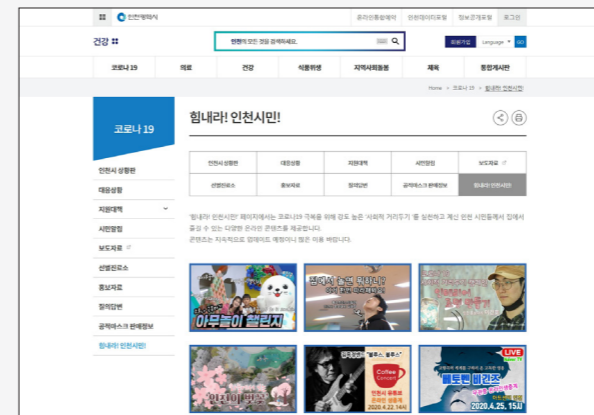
인천광역시 | 유관기관웹페이지 | 인천데이터포털 | 정보공개포털 | 로그인

건강

인천의 모든 것을 검색해보세요.

회원가입 | Language | GO

코로나 19 | 의료 | 건강 | 식품위생 | 지역사회돌봄 | 체육 | 통합게시판

Home > 코로나 19 > 힘내라! 인천시민

코로나 19

인천시 상황판
대응상황
지원대책
시민방침
보도자료
선별진료소
홍보자료
참여답변
공적마스크 판매정보
힘내라! 인천시민

힘내라! 인천시민!

| 인천시 상황판 | 대응상황 | 지원대책 | 시민방침 | 보도자료 |
|---|---|---|---|---|
| 선별진료소 | 홍보자료 | 참여답변 | 공적마스크 판매정보 | 힘내라! 인천시민 |

'힘내라! 인천시민' 페이지에서는 코로나19 극복을 위해 강도 높은 '사회적 거리두기'를 실천하고 계신 인천 시민들께서 집에서 즐길 수 있는 다양한 온라인 콘텐츠를 제공합니다.
콘텐츠는 지속적으로 업데이트 예정이니 많은 이용 바랍니다.

아무놀이 챌린지

인천시 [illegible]

인천의 봄

Coffee Concert
인천시 동행과 온라인 음악회
2020.4.22.14시

LIVE
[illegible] 비긴즈
2020.4.25. 15시